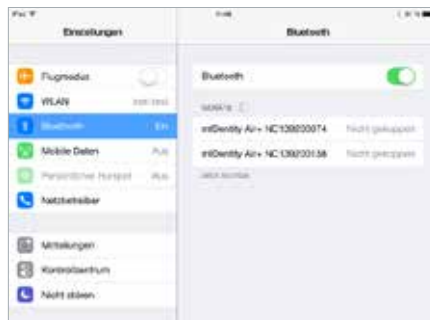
iPad
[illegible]
Einstellungen
Bluetooth
Flugmodus
WLAN
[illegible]
Bluetooth
Ein
Mobile Daten
Aus
Persönlicher Hotspot
Aus
Netzbetreiber
Mitteilungen
Kontrollzentrum
Nicht stören
Bluetooth
GERÄTE
intIDentity Air+ NC1309200074
Nicht gekoppelt
intIDentity Air+ NC1309200138
Nicht gekoppelt
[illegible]